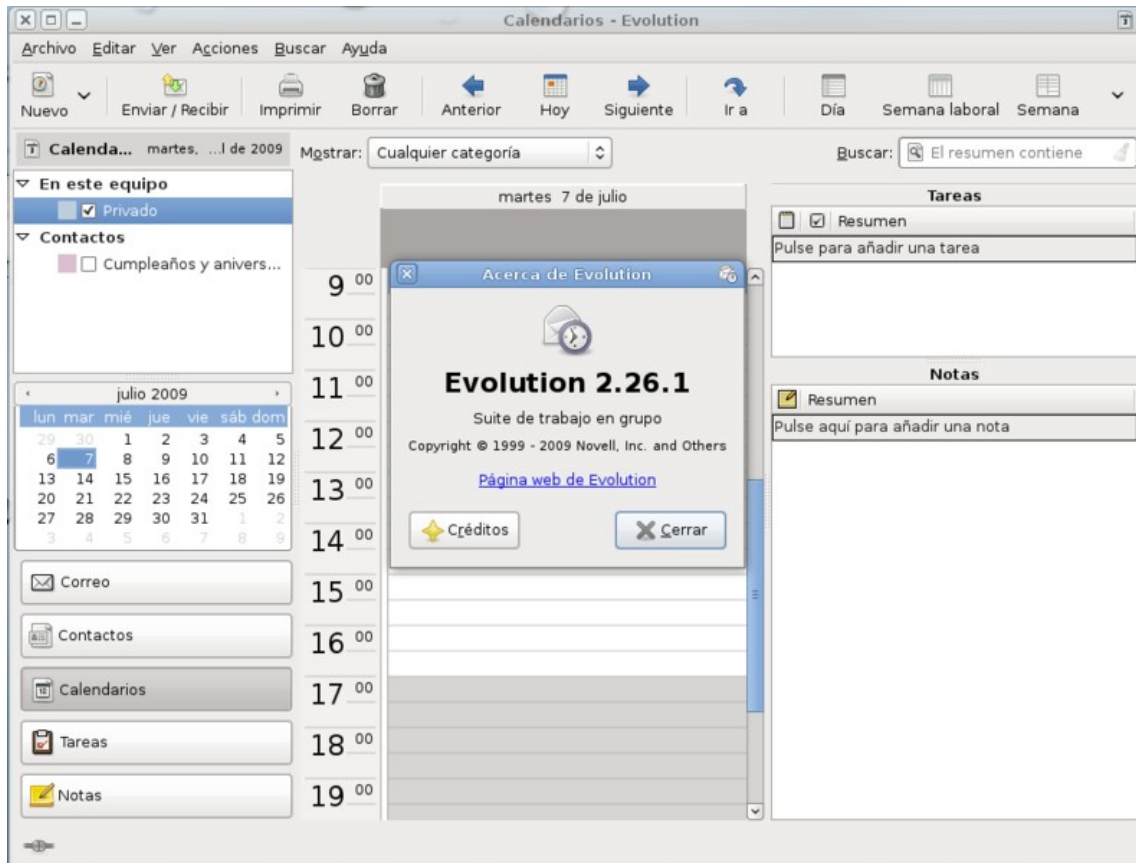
Calendarios - Evolution

Archivo Editar Ver Acciones Buscar Ayuda

Nuevo Enviar / Recibir Imprimir Borrar Anterior Hoy Siguiente Ir a Día Semana laboral Semana

Calenda... martes, ...l de 2009 Mostrar: Cualquier categoría Buscar: El resumen contiene

En este equipo
Privado
Contactos
Cumpleaños y anivers...

julio 2009

| lun | mar | mié | jue | vie | sáb | dom |
|---|---|---|---|---|---|---|
| 29 | 30 | 1 | 2 | 3 | 4 | 5 |
| 6 | 7 | 8 | 9 | 10 | 11 | 12 |
| 13 | 14 | 15 | 16 | 17 | 18 | 19 |
| 20 | 21 | 22 | 23 | 24 | 25 | 26 |
| 27 | 28 | 29 | 30 | 31 | 1 | 2 |
| 3 | 4 | 5 | 6 | 7 | 8 | 9 |

Correo
Contactos
Calendarios
Tareas
Notas

martes 7 de julio

$9^{00}$ $10^{00}$ $11^{00}$ $12^{00}$ $13^{00}$ $14^{00}$ $15^{00}$ $16^{00}$ $17^{00}$ $18^{00}$ $19^{00}$

Acerca de Evolution

Evolution 2.26.1

Suite de trabajo en grupo

Copyright © 1999 - 2009 Novell, Inc. and Others

Página web de Evolution

Créditos Cerrar

Tareas
Resumen
Pulse para añadir una tarea

Notas
Resumen
Pulse aquí para añadir una nota